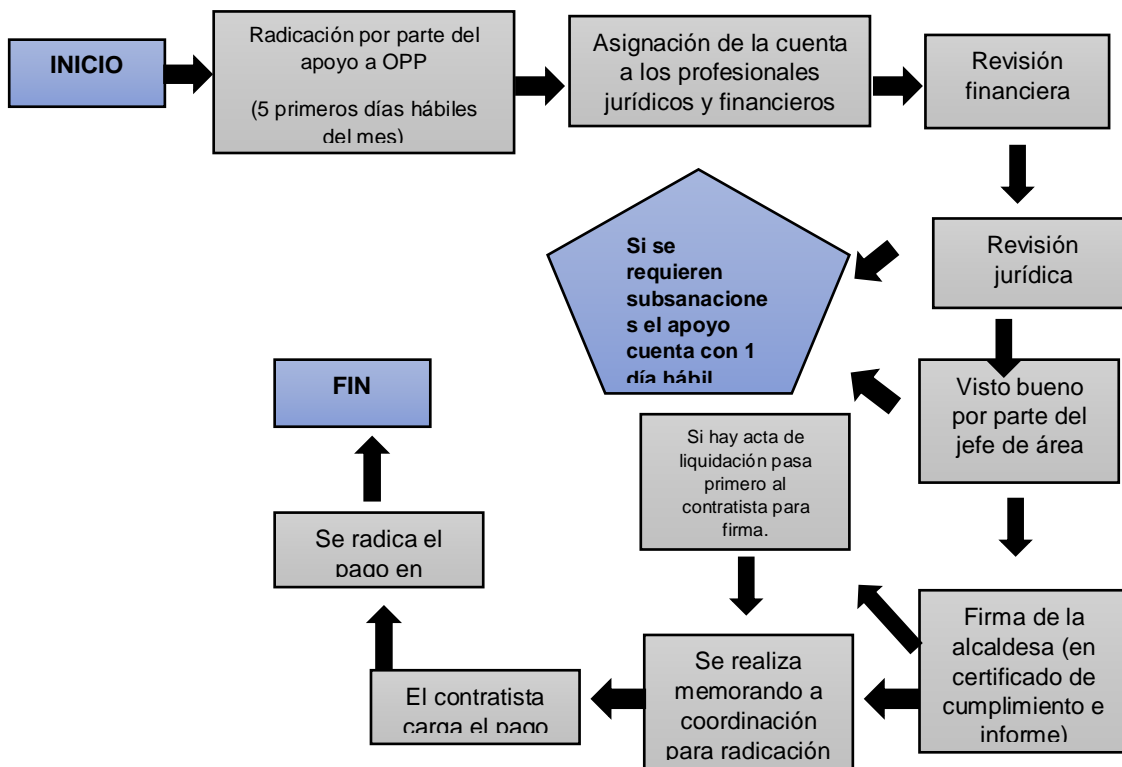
INICIO

Radicación por parte del apoyo a OPP

(5 primeros días hábiles del mes)

Asignación de la cuenta a los profesionales jurídicos y financieros

Revisión financiera

Revisión jurídica

Si se requieren subsanaciones el apoyo cuenta con 1 día hábil

Visto bueno por parte del jefe de área

Si hay acta de liquidación pasa primero al contratista para firma.

Firma de la alcaldesa (en certificado de cumplimiento e informe)

Se realiza memorando a coordinación para radicación

El contratista carga el pago

Se radica el pago en

FIN